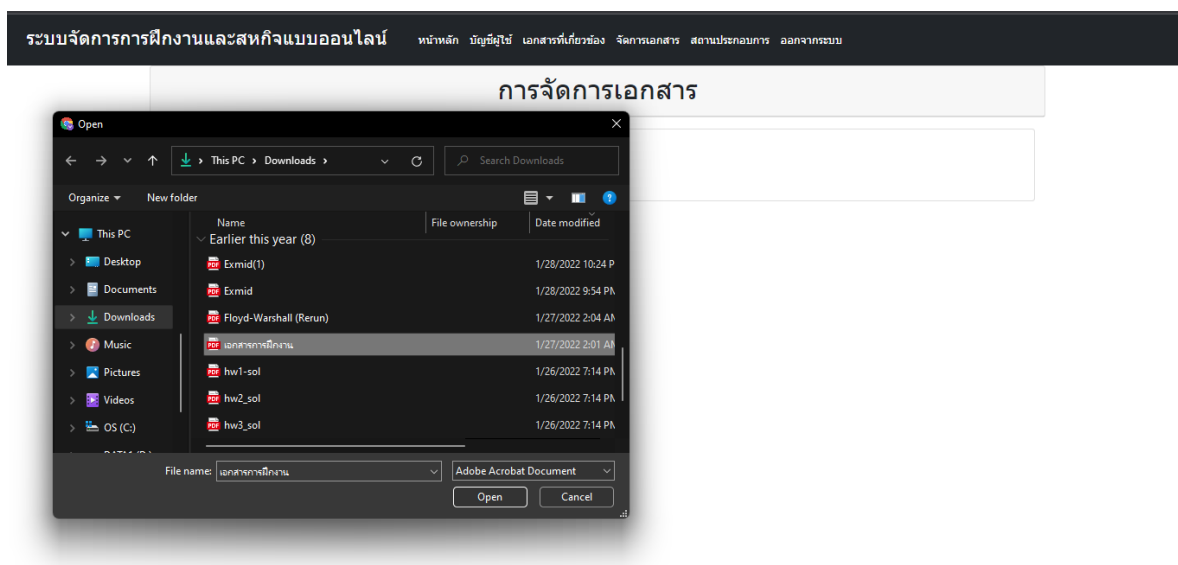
ระบบจัดการการฝึกงานและสหกิจแบบออนไลน์ หน้าหลัก บัญชีผู้ใช้ เอกสารที่เกี่ยวข้อง จัดการเอกสาร สถานประกอบการ ออกจากระบบ

การจัดการเอกสาร

Open

This PC › Downloads ›

Search Downloads

Organize ▾ New folder

This PC
Desktop
Documents
Downloads
Music
Pictures
Videos
OS (C:)
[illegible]

| Name | File ownership | Date modified |
|---|---|---|
| Earlier this year (8) | | |
| Exmid(1) | | 1/28/2022 10:24 P |
| Exmid | | 1/28/2022 9:54 PM |
| Floyd-Warshall (Rerun) | | 1/27/2022 2:04 AM |
| เอกสารการฝึกงาน | | 1/27/2022 2:01 AM |
| hw1-sol | | 1/26/2022 7:14 PM |
| hw2_sol | | 1/26/2022 7:14 PM |
| hw3_sol | | 1/26/2022 7:14 PM |

File name: เอกสารการฝึกงาน
Adobe Acrobat Document
Open
Cancel